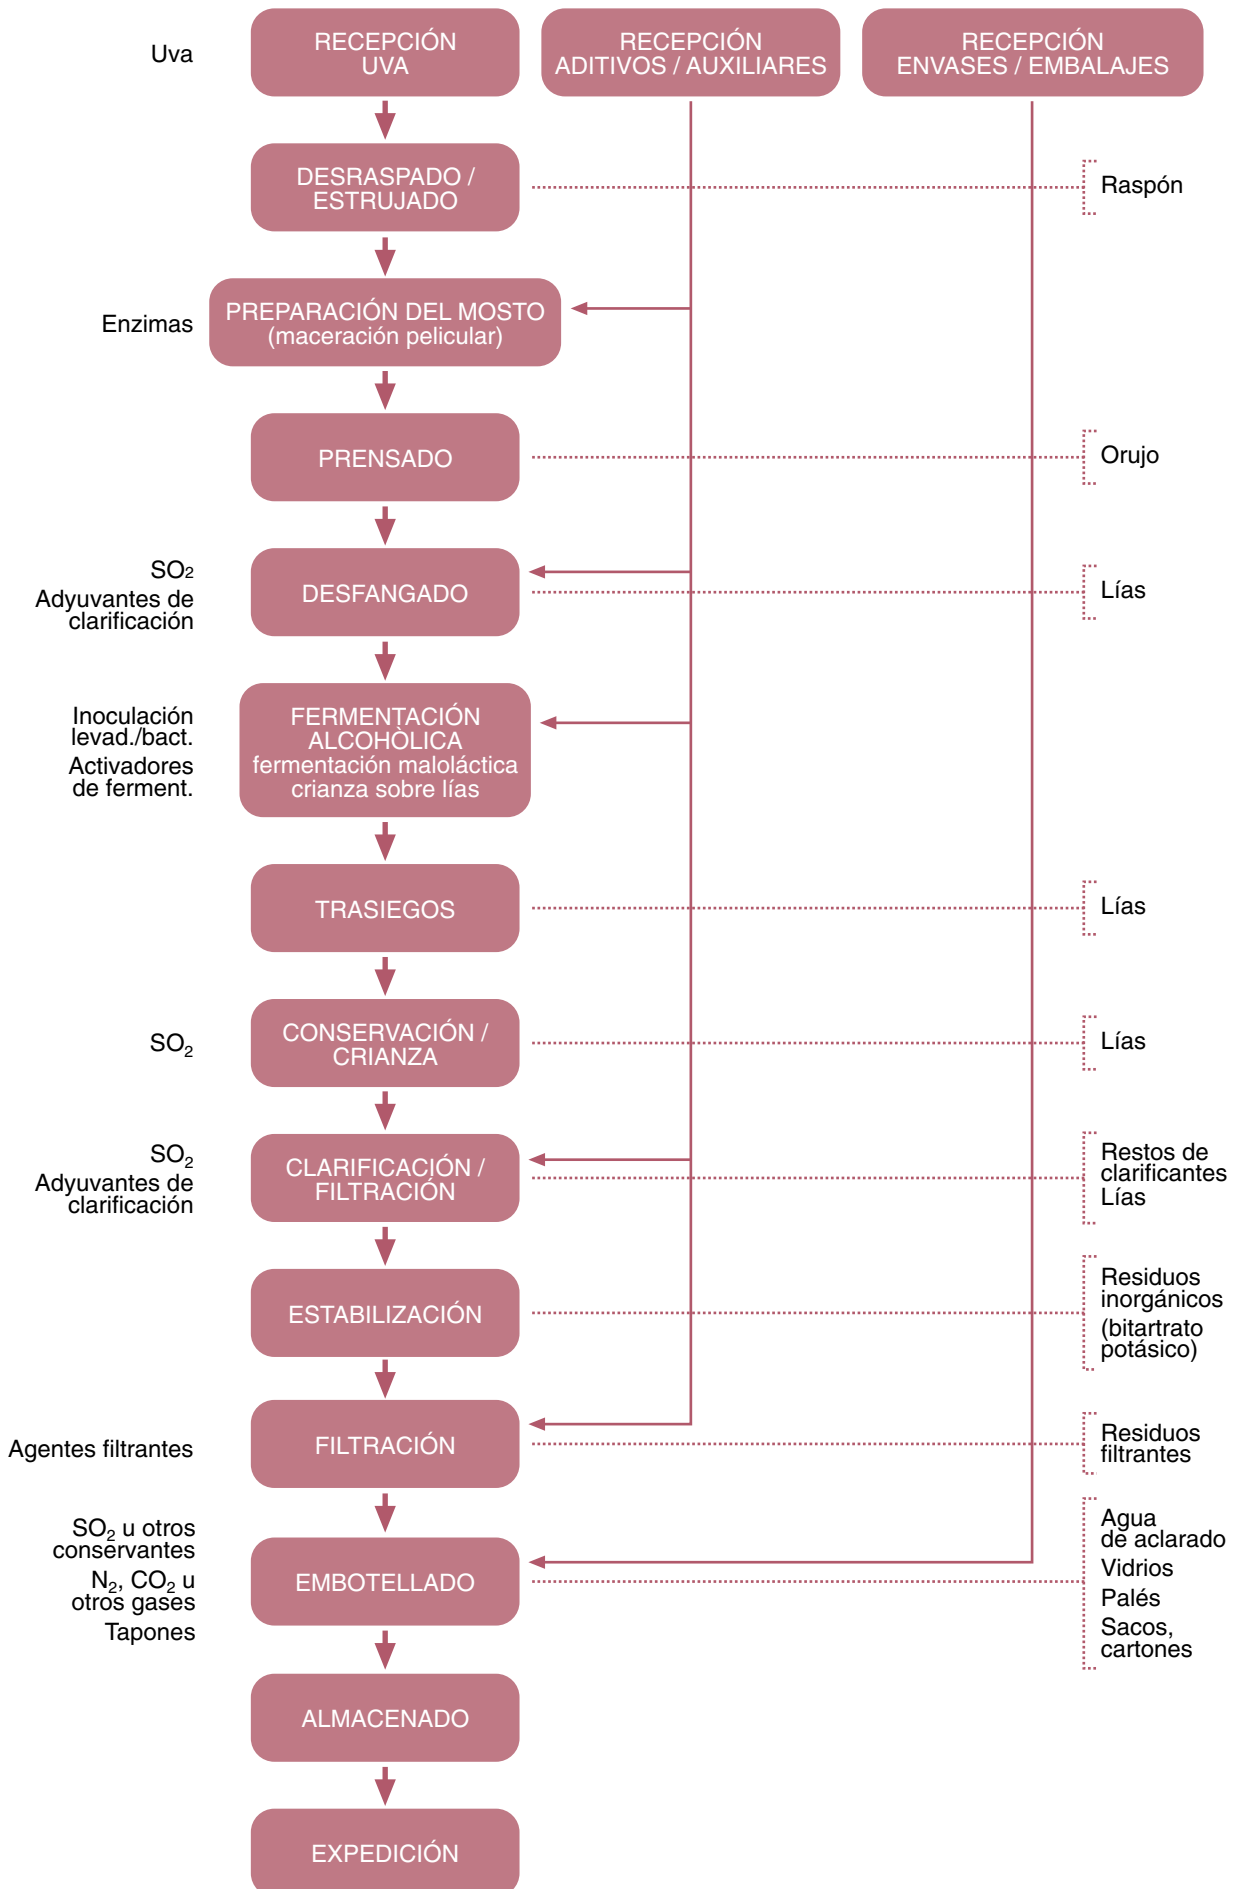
Uva

RECEPCIÓN UVA

RECEPCIÓN ADITIVOS / AUXILIARES

RECEPCIÓN ENVASES / EMBALAJES

DESRASPADO / ESTRUJADO

Raspón

Enzimas

PREPARACIÓN DEL MOSTO (maceración pelicular)

PRENSADO

Orujo

$SO_2$
Adyuvantes de clarificación

DESFANGADO

Lías

Inoculación levad./bact.
Activadores de ferment.

FERMENTACIÓN ALCOHÓLICA fermentación maloláctica crianza sobre lías

TRASIEGOS

Lías

$SO_2$

CONSERVACIÓN / CRIANZA

Lías

$SO_2$
Adyuvantes de clarificación

CLARIFICACIÓN / FILTRACIÓN

Restos de clarificantes
Lías

ESTABILIZACIÓN

Residuos inorgánicos (bitartrato potásico)

Agentes filtrantes

FILTRACIÓN

Residuos filtrantes

$SO_2$ u otros conservantes
$N_2$, $CO_2$ u otros gases
Tapones

EMBOTELLADO

Agua de aclarado
Vidrios
Palés
Sacos, cartones

ALMACENADO

EXPEDICIÓN